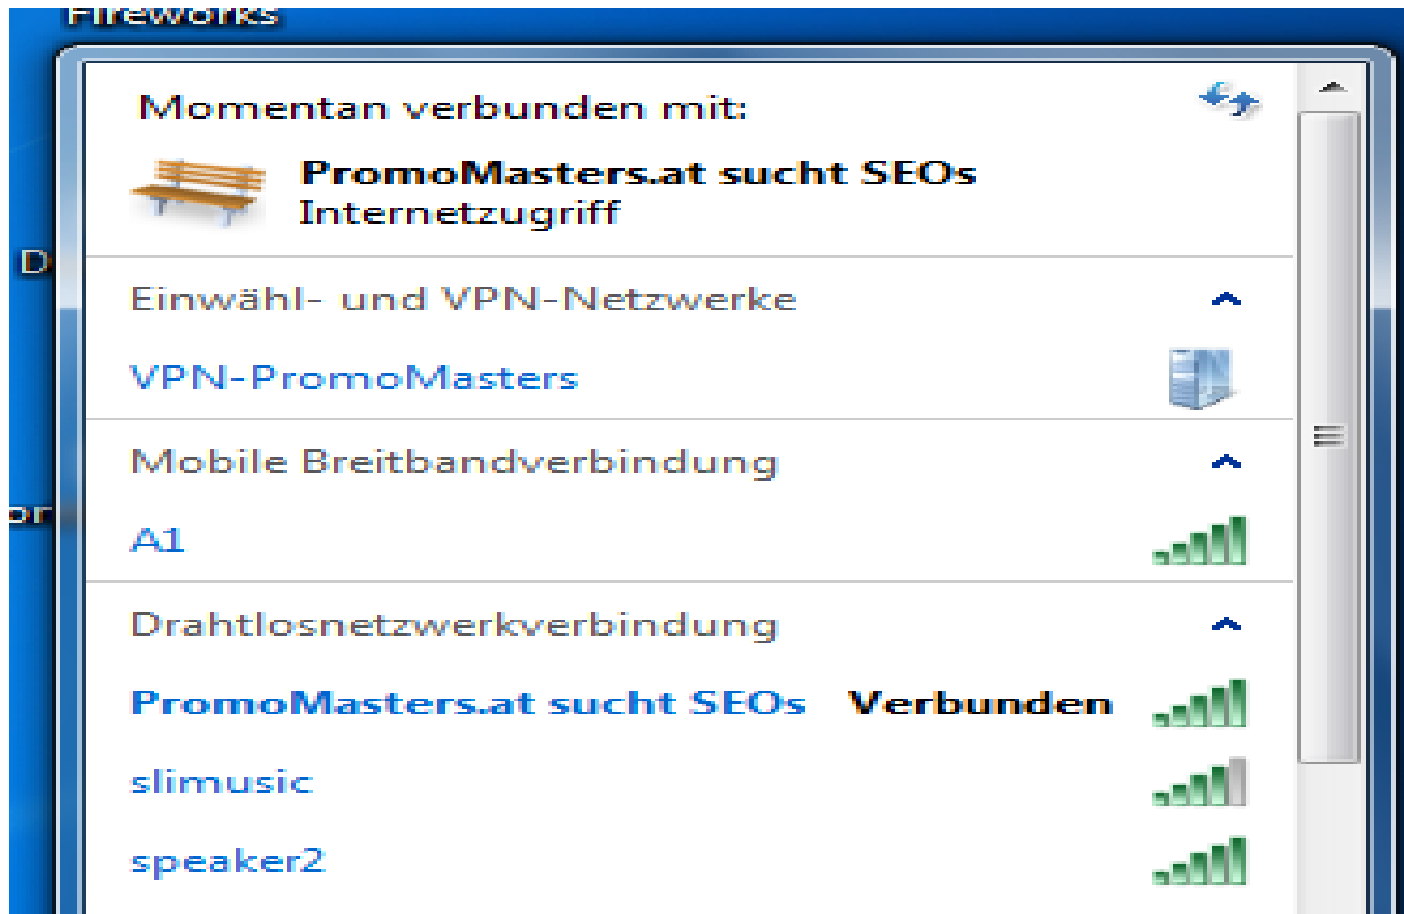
Fireworks

D

or

Momentan verbunden mit:

PromoMasters.at sucht SEOs
Internetzugriff

Einwähl- und VPN-Netzwerke

VPN-PromoMasters

Mobile Breitbandverbindung

A1

Drahtlosnetzwerkverbindung

PromoMasters.at sucht SEOs Verbunden

slimusic

speaker2